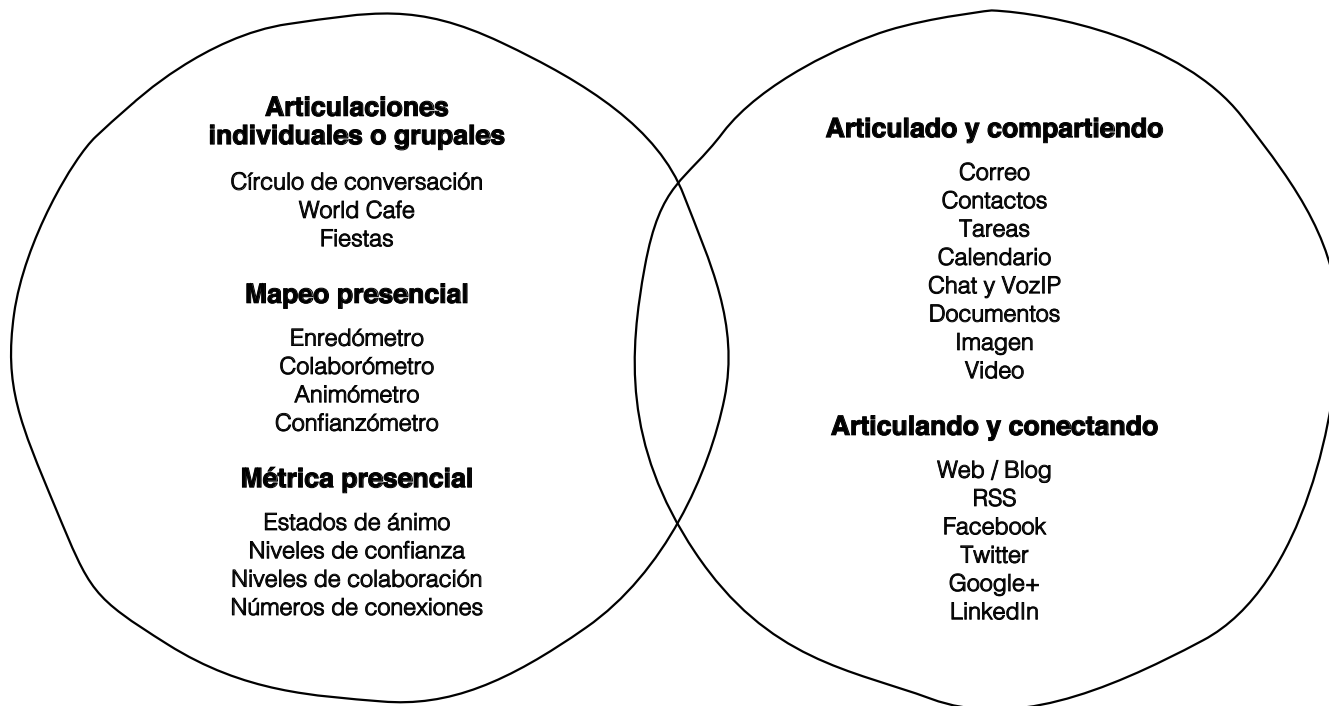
Articulaciones individuales o grupales

Círculo de conversación
World Cafe
Fiestas

Mapeo presencial

Enredómetro
Colaborómetro
Animómetro
Confianzómetro

Métrica presencial

Estados de ánimo
Niveles de confianza
Niveles de colaboración
Números de conexiones

Articulado y compartiendo

Correo
Contactos
Tareas
Calendario
Chat y VozIP
Documentos
Imagen
Video

Articulando y conectando

Web / Blog
RSS
Facebook
Twitter
Google+
LinkedIn